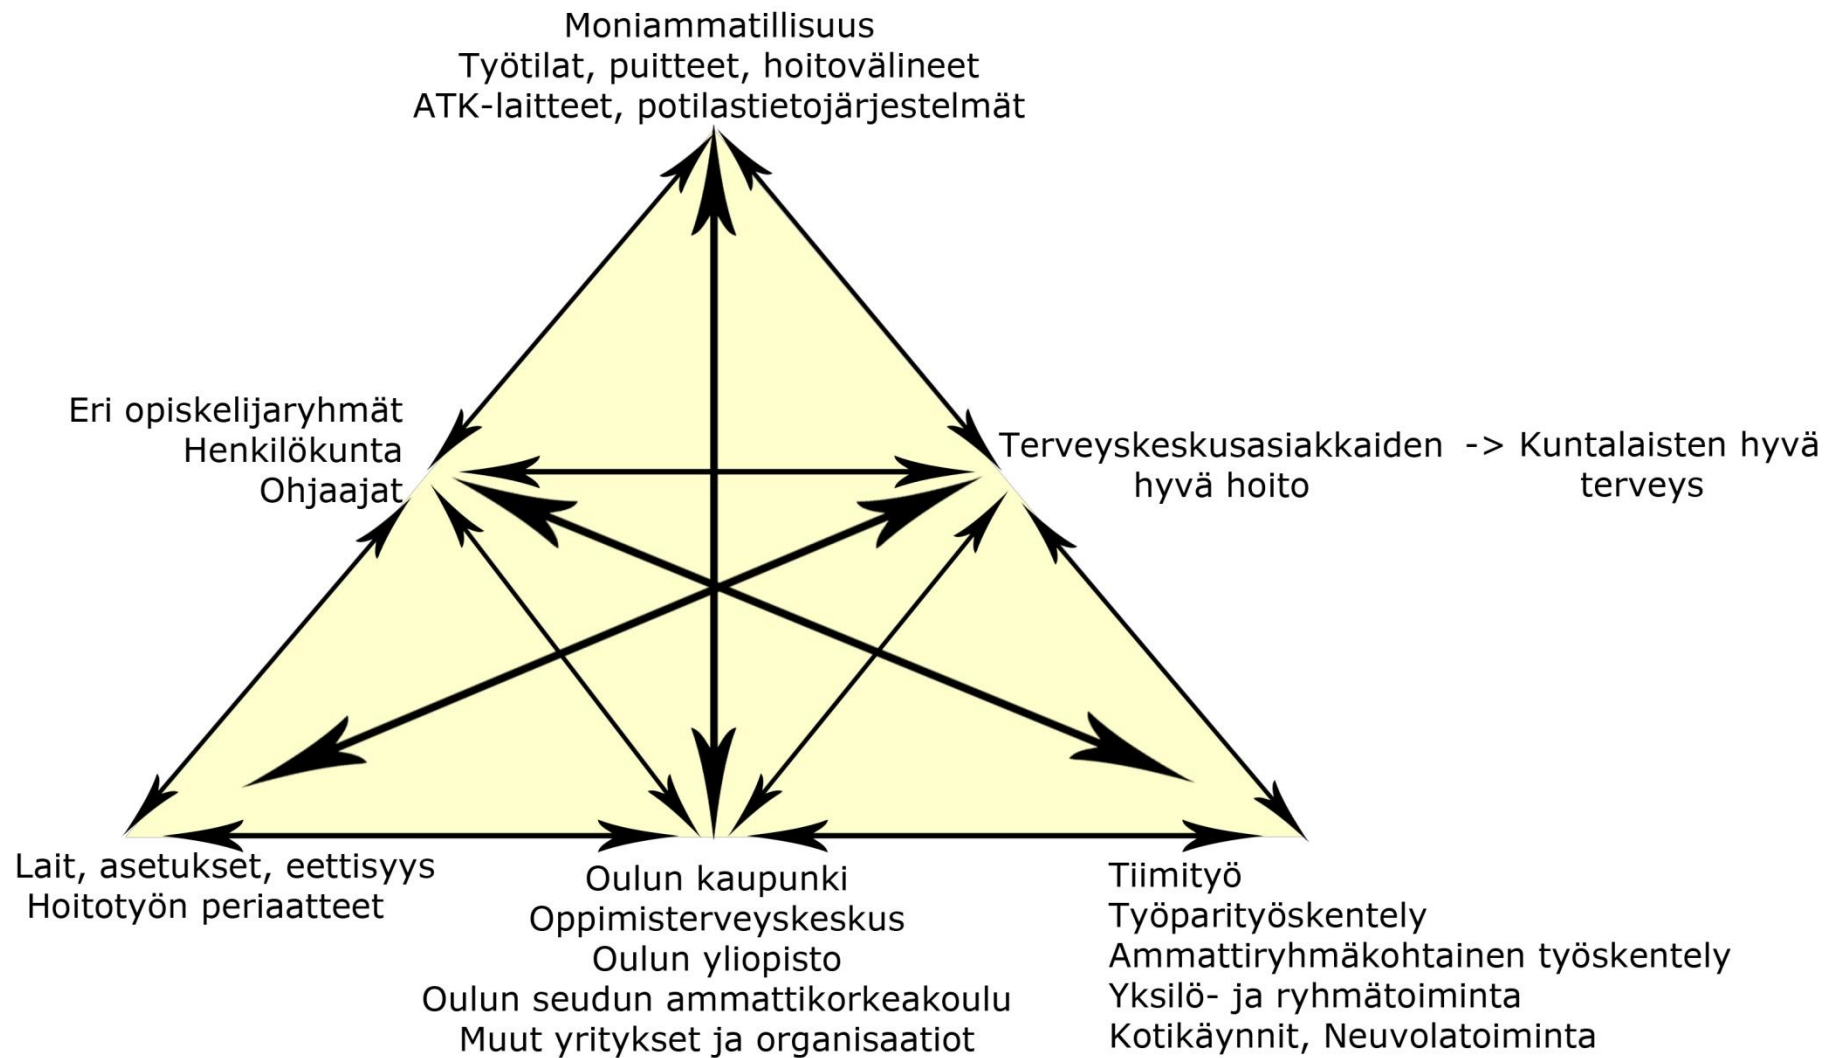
Moniammatillisuus
Työtilat, puitteet, hoitovälineet
ATK-laitteet, potilastietojärjestelmät

Eri opiskelijaryhmät
Henkilökunta
Ohjaajat

Terveyskeskusasiakkaiden hyvä hoito

-> Kuntalaisten hyvä terveys

Lait, asetukset, eettisyys
Hoitotyön periaatteet

Oulun kaupunki
Oppimisterveyskeskus
Oulun yliopisto
Oulun seudun ammattikorkeakoulu
Muut yritykset ja organisaatiot

Tiimityö
Työparityöskentely
Ammattiryhmäkohtainen työskentely
Yksilö- ja ryhmätoiminta
Kotikäynnit, Neuvolatoiminta